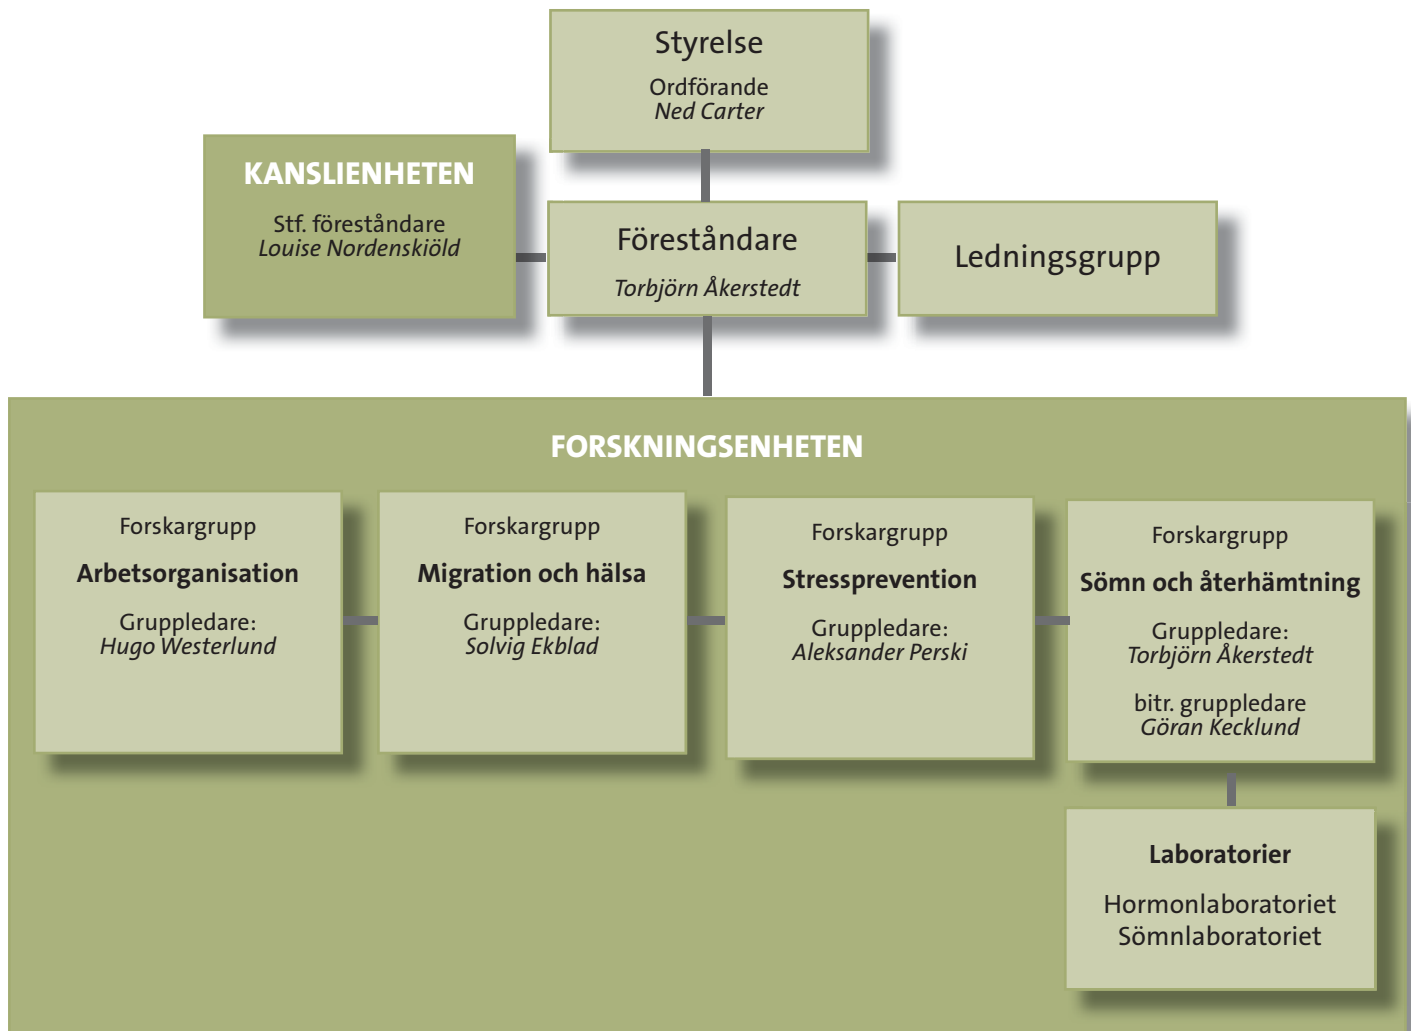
Styrelse
Ordförande
*Ned Carter*

KANSLIENHETEN
Stf. föreståndare
*Louise Nordenskiöld*

Föreståndare
*Torbjörn Åkerstedt*

Ledningsgrupp

FORSKNINGSENHETEN

Forskargrupp
**Arbetsorganisation**
Gruppledare:
*Hugo Westerlund*

Forskargrupp
**Migration och hälsa**
Gruppledare:
*Solvig Ekblad*

Forskargrupp
**Stressprevention**
Gruppledare:
*Aleksander Perski*

Forskargrupp
**Sömn och återhämtning**
Gruppledare:
*Torbjörn Åkerstedt*
bitr. gruppledare
*Göran Kecklund*

**Laboratorier**
Hormonlaboratoriet
Sömnlaboratoriet